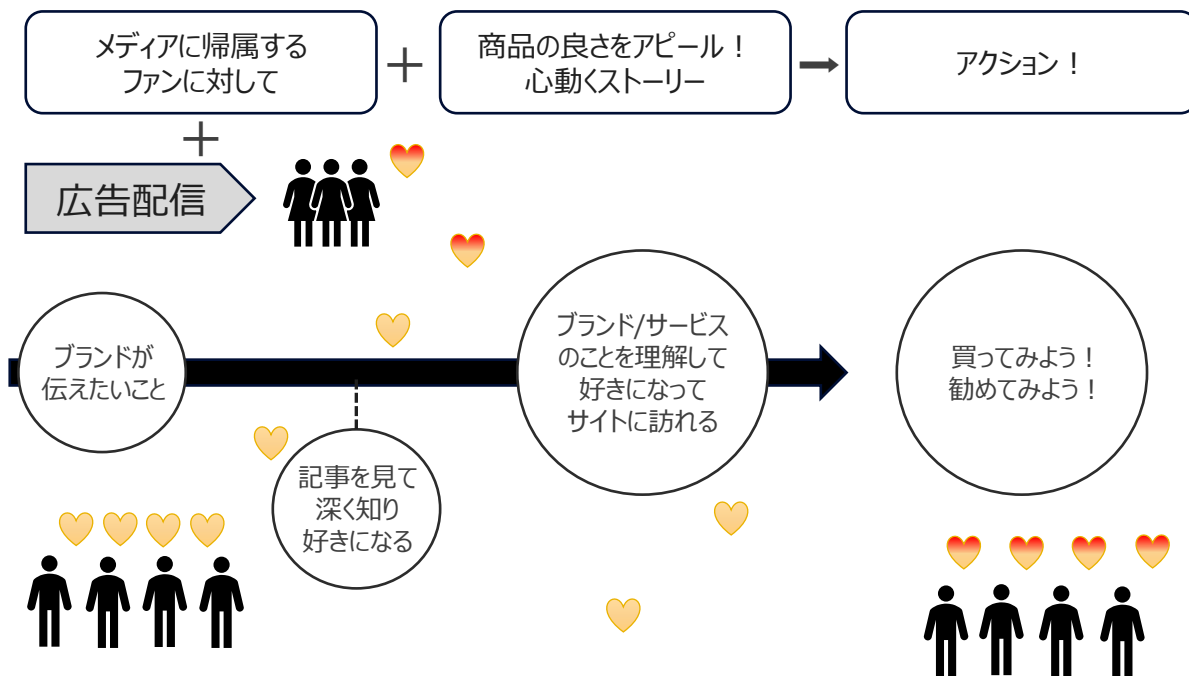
メディアに帰属する
ファンに対して

＋

商品の良さをアピール！
心動くストーリー

アクション！

＋

広告配信

ブランドが
伝えたいこと

記事を見て
深く知り
好きになる

ブランド/サービス
のことを理解して
好きになって
サイトに訪れる

買ってみよう！
勧めてみよう！